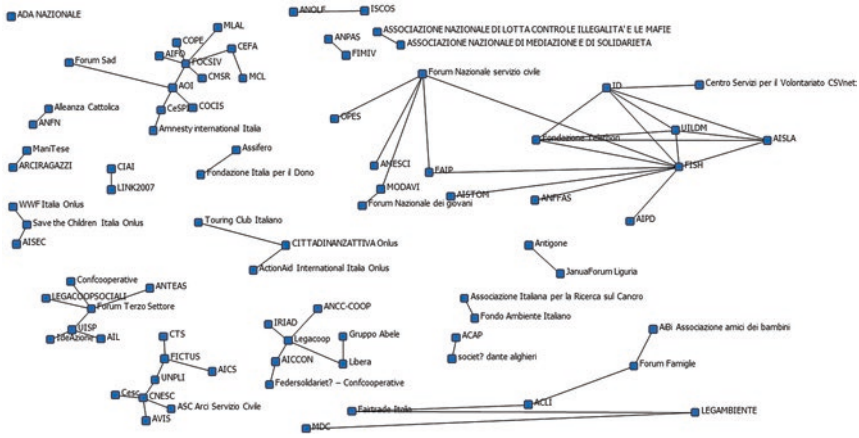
ADA NAZIONALE
ANOLF
ISCOS
ASSOCIAZIONE NAZIONALE DI LOTTA CONTRO LE ILLEGALITA' E LE MAFIE
ANPAS
ASSOCIAZIONE NAZIONALE DI MEDIAZIONE E DI SOLIDARIETA
FIMIV
MLAL
COPE
CEFA
AIFO
FOCSIV
Forum Sad
MCL
CMSR
AOI
CeSPI
COCIS
Amnesty international Italia
Alleanza Cattolica
ANFN
ManiTese
ARCIRAGAZZI
CIAI
LINK2007
Assifero
Fondazione Italia per il Dono
WWF Italia Onlus
Save the Children Italia Onlus
AISEC
Forum Nazionale servizio civile
OPES
ANESCI
FAIP
MODAVI
Forum Nazionale dei giovani
AISTOM
ANFFAS
ID
Centro Servizi per il Volontariato CSVnet
UILDM
Fondazione Telethon
AISLA
FISH
AIPD
Touring Club Italiano
CITTADINANZATTIVA Onlus
ActionAid International Italia Onlus
Antigone
JanuaForum Liguria
Confcooperative
ANTEAS
LEGACOOPSOCIALI
Forum Terzo Settore
UISP
IdeAzione
AIL
Associazione Italiana per la Ricerca sul Cancro
Fondo Ambiente Italiano
ACAP
societ? dante alighieri
CTS
FICTUS
AICS
UNPLI
Cesc
CNESC
AVIS
ASC Arci Servizio Civile
IRIAD
ANCC-COOP
Legacoop
Gruppo Abele
AICCON
Libera
Federsolidariet? - Confcooperative
AiBi Associazione amici dei bambini
Forum Famiglie
ACLI
Fairtrade Italia
LEGAMBIENTE
MDC